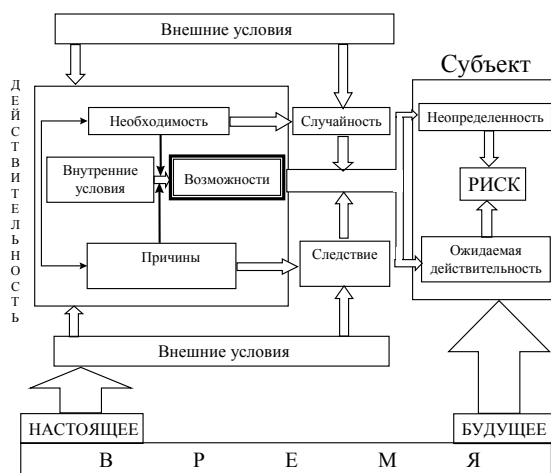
Внешние условия

Д
Е
Й
С
Т
В
И
Т
Е
Л
Ь
Н
О
С
Т
Ь

Субъект

Необходимость

Случайность

Неопределенность

Внутренние условия

Возможности

РИСК

Причины

Следствие

Ожидаемая действительность

Внешние условия

НАСТОЯЩЕЕ

БУДУЩЕЕ

В Р Е М Я